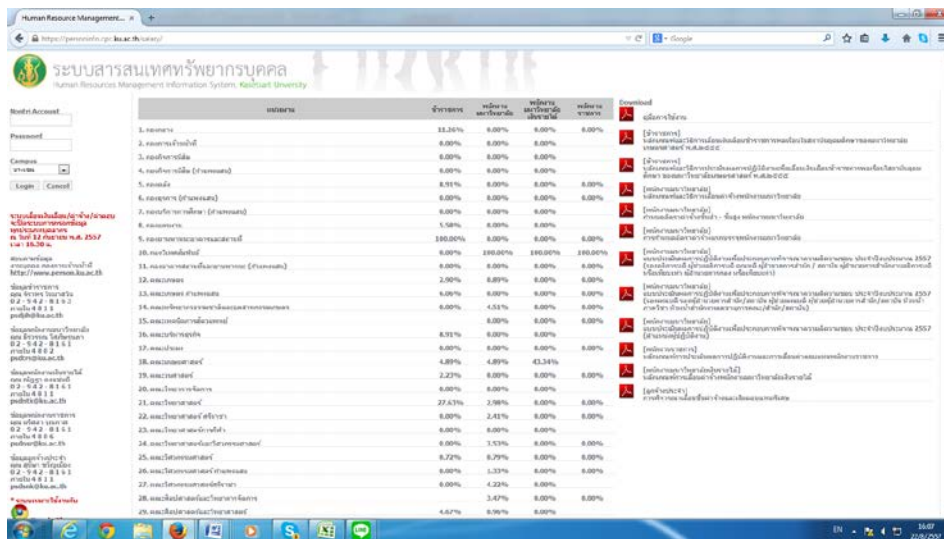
Human Resource Management... ×

https://personinfo.cpc.ku.ac.th/salary/

Google

ระบบสารสนเทศทรัพยากรบุคคล
Human Resources Management Information System, Kasetsart University

Nontri Account

Password

Campus

Login Cancel

ระบบเลื่อนเงินเดือน/ค่าจ้าง/สวัสดิการ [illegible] พ.ศ. 2557 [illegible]

http://www.person.ku.ac.th

| หน่วยงาน | ข้าราชการ | พนักงานมหาวิทยาลัย | พนักงานมหาวิทยาลัยเงินรายได้ | พนักงานราชการ |
|---|---|---|---|---|
| 1. กองกลาง | 11.36% | 0.00% | 0.00% | 0.00% |
| 2. กองการเจ้าหน้าที่ | 0.00% | 0.00% | 0.00% | |
| 3. กองกิจการนิสิต | 0.00% | 0.00% | 0.00% | |
| 4. กองกิจการนิสิต (กำแพงแสน) | 0.00% | 0.00% | 0.00% | |
| 5. กองคลัง | 8.91% | 0.00% | 0.00% | |
| 6. กองยานพาหนะ | 0.00% | 0.00% | 0.00% | |
| 7. กองบริการการศึกษา | 0.00% | 0.00% | 0.00% | |
| 8. กองแผนงาน | 5.58% | 0.00% | 0.00% | |
| 9. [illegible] | 100.00% | 0.00% | 0.00% | 0.00% |
| 10. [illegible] | 0.00% | 100.00% | 100.00% | 100.00% |
| 11. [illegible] | 0.00% | 0.00% | 0.00% | |
| 12. คณะเกษตร | 2.90% | 0.89% | 0.00% | 0.00% |
| 13. คณะเกษตร กำแพงแสน | 6.06% | 0.00% | 0.00% | 0.00% |
| 14. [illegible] | 0.00% | 4.51% | 0.00% | 0.00% |
| 15. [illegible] | | 0.00% | 0.00% | 0.00% |
| 16. คณะบริหารธุรกิจ | 8.91% | 0.00% | 0.00% | |
| 17. คณะประมง | 0.00% | 0.00% | 0.00% | |
| 18. คณะมนุษยศาสตร์ | 4.89% | 4.89% | 43.34% | |
| 19. คณะวนศาสตร์ | 2.23% | 0.00% | 0.00% | 0.00% |
| 20. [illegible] | 0.00% | 0.00% | 0.00% | |
| 21. คณะวิทยาศาสตร์ | 27.63% | 3.98% | 0.00% | 0.00% |
| 22. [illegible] | 0.00% | 2.41% | 0.00% | |
| 23. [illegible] | 0.00% | 0.00% | 0.00% | |
| 24. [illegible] | 0.00% | 3.53% | 0.00% | |
| 25. คณะวิศวกรรมศาสตร์ | 8.72% | 8.79% | 0.00% | |
| 26. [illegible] | 0.00% | 1.33% | 0.00% | |
| 27. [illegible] | 0.00% | 4.23% | 0.00% | |
| 28. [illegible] | | 3.47% | 0.00% | 0.00% |
| 29. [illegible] | 4.67% | 0.96% | 0.00% | |

Download

คู่มือการใช้งาน

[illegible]

EN 16:07